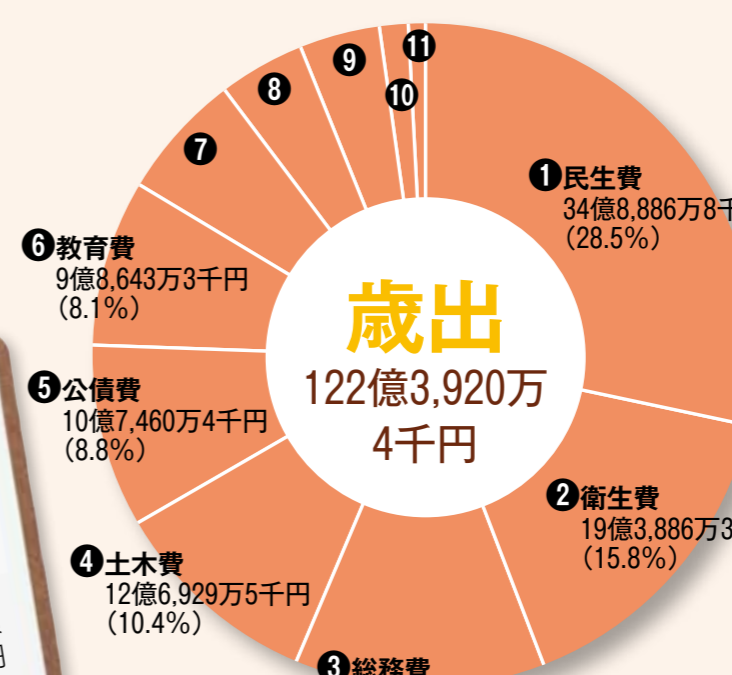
❶民生費
34億8,886万8千
(28.5%)

❷衛生費
19億3,886万3
(15.8%)

❸総務費

❹土木費
12億6,929万5千円
(10.4%)

❺公債費
10億7,460万4千円
(8.8%)

❻教育費
9億8,643万3千円
(8.1%)

❼

❽

❾

❿

⓫

歳出
122億3,920万4千円